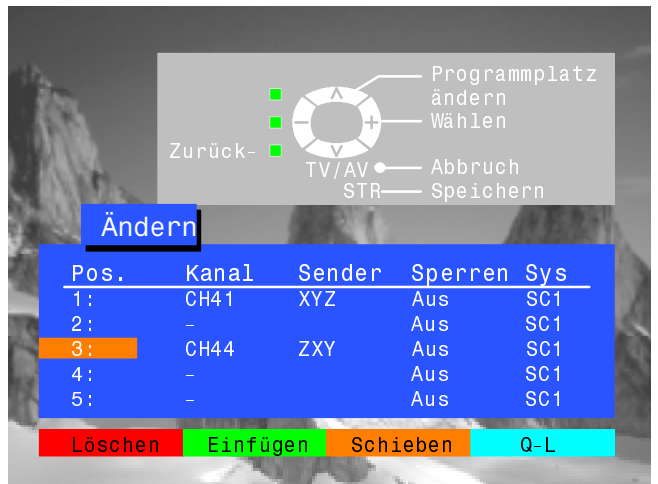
Programmplatz ändern
Wählen
Zurück-
TV/AV
Abbruch
STR
Speichern

Ändern

| Pos. | Kanal | Sender | Sperren | Sys |
|---|---|---|---|---|
| 1: | CH41 | XYZ | Aus | SC1 |
| 2: | - | | Aus | SC1 |
| 3: | CH44 | ZXY | Aus | SC1 |
| 4: | - | | Aus | SC1 |
| 5: | - | | Aus | SC1 |

Löschen Einfügen Schieben Q-L